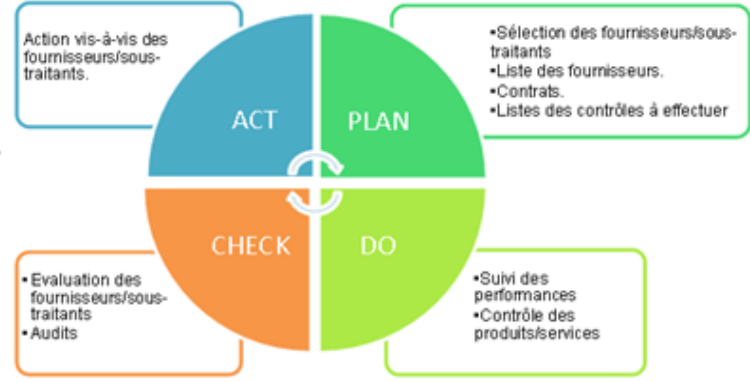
Action vis-à-vis des fournisseurs/sous-traitants.

•Sélection des fournisseurs/sous-traitants
•Liste des fournisseurs.
•Contrats.
•Listes des contrôles à effectuer

ACT

PLAN

CHECK

DO

•Evaluation des fournisseurs/sous-traitants
•Audits

•Suivi des performances
•Contrôle des produits/services